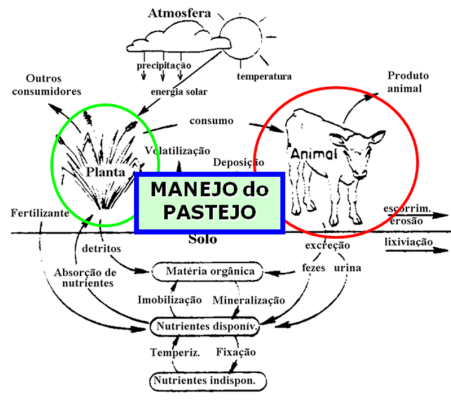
Atmosfera

precipitação

temperatura

energia solar

Outros consumidores

Produto animal

consumo

Volatilização

Deposição

Planta

Animal

MANEJO do PASTEJO

Fertilizante

escorrim. erosão

Solo

lixiviação

detritos

excreção

fezes urina

Absorção de nutrientes

Matéria orgânica

Imobilização

Mineralização

Nutrientes disponív.

Temperiz.

Fixação

Nutrientes indispon.